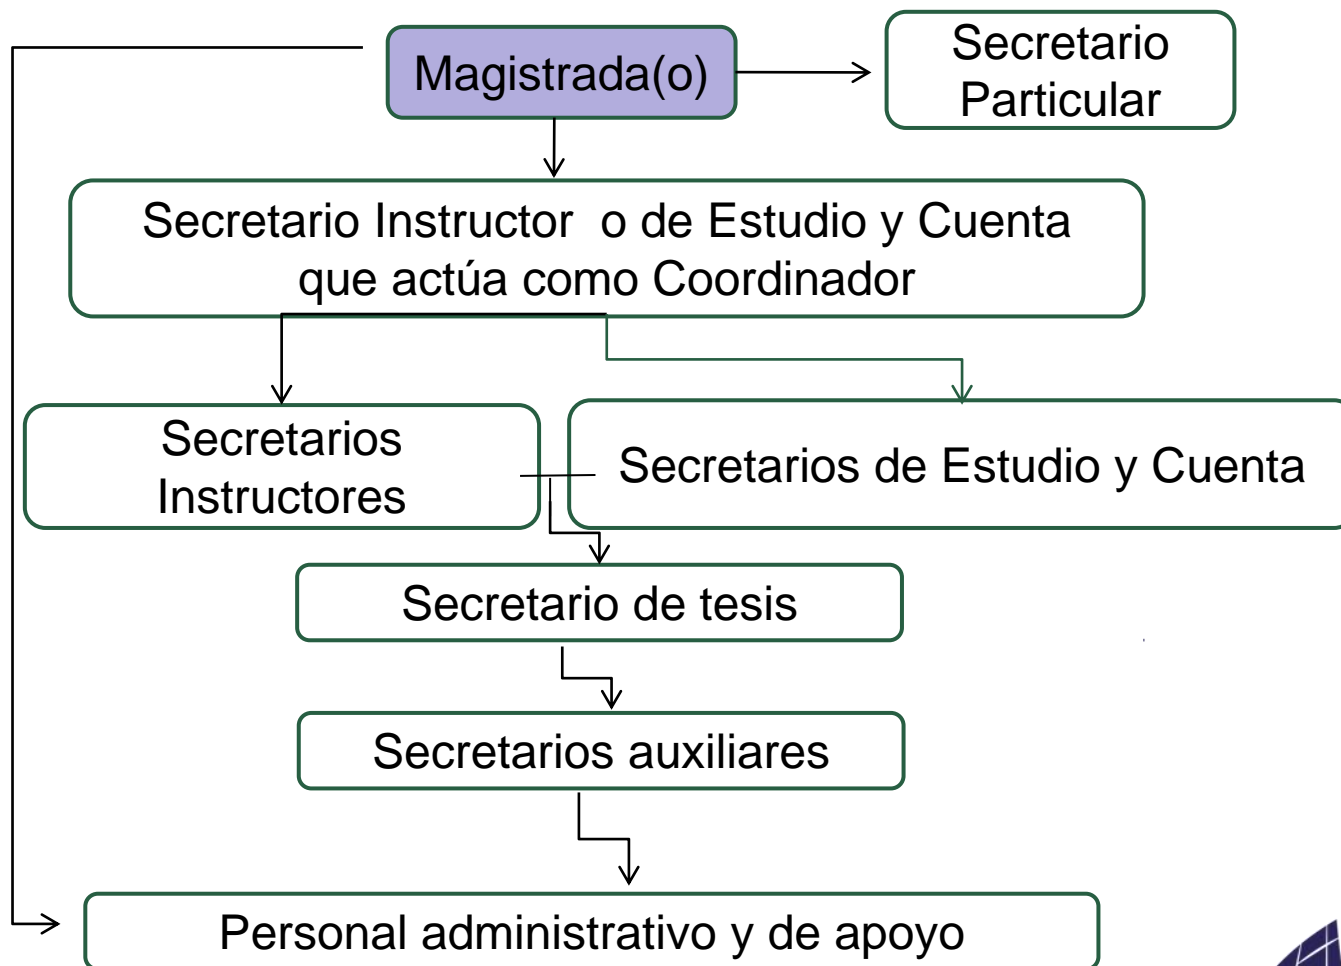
Magistrada(o)

Secretario Particular

Secretario Instructor o de Estudio y Cuenta que actúa como Coordinador

Secretarios Instructores

Secretarios de Estudio y Cuenta

Secretario de tesis

Secretarios auxiliares

Personal administrativo y de apoyo